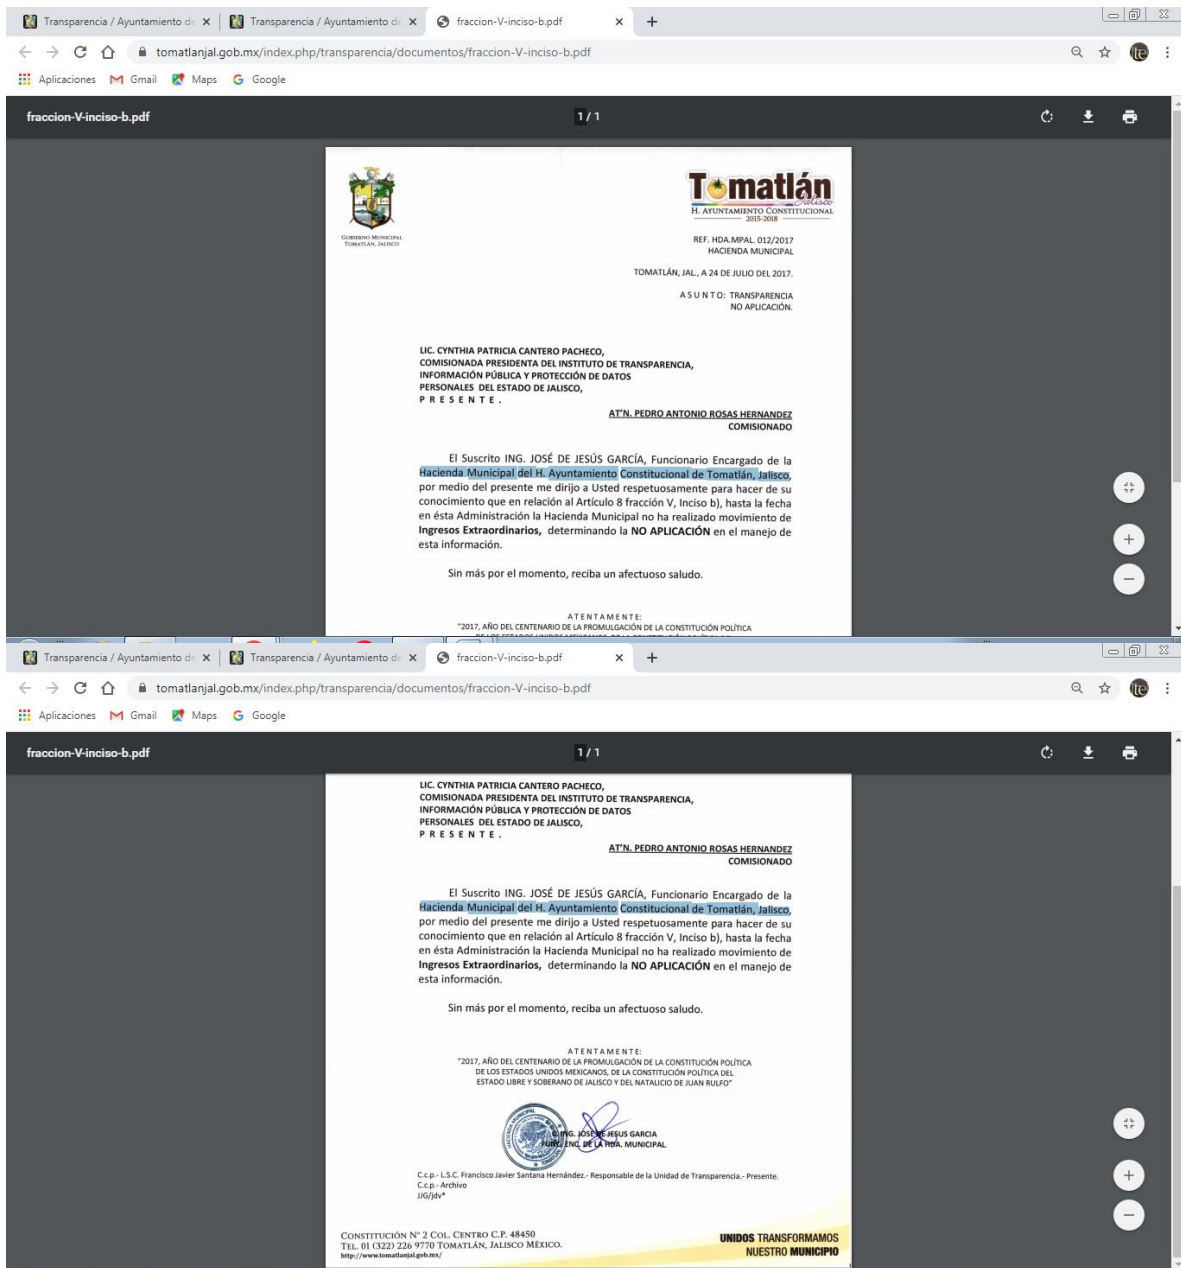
Transparencia / Ayuntamiento de × Transparencia / Ayuntamiento de × fraccion-V-inciso-b.pdf × +

tomatlanjal.gob.mx/index.php/transparencia/documentos/fraccion-V-inciso-b.pdf

Aplicaciones Gmail Maps Google

fraccion-V-inciso-b.pdf 1 / 1

GOBIERNO MUNICIPAL TOMATLÁN, JALISCO

Tomatlán Jalisco
H. AYUNTAMIENTO CONSTITUCIONAL 2015-2018

REF. HDA.MPAL. 012/2017
HACIENDA MUNICIPAL

TOMATLÁN, JAL., A 24 DE JULIO DEL 2017.

ASUNTO: TRANSPARENCIA
NO APLICACIÓN.

LIC. CYNTHIA PATRICIA CANTERO PACHECO,
COMISIONADA PRESIDENTA DEL INSTITUTO DE TRANSPARENCIA,
INFORMACIÓN PÚBLICA Y PROTECCIÓN DE DATOS
PERSONALES DEL ESTADO DE JALISCO,
P R E S E N T E .

AT'N. PEDRO ANTONIO ROSAS HERNANDEZ
COMISIONADO

El Suscrito ING. JOSÉ DE JESÚS GARCÍA, Funcionario Encargado de la Hacienda Municipal del H. Ayuntamiento Constitucional de Tomatlán, Jalisco, por medio del presente me dirijo a Usted respetuosamente para hacer de su conocimiento que en relación al Artículo 8 fracción V, Inciso b), hasta la fecha en ésta Administración la Hacienda Municipal no ha realizado movimiento de Ingresos Extraordinarios, determinando la NO APLICACIÓN en el manejo de esta información.

Sin más por el momento, reciba un afectuoso saludo.

ATENTAMENTE:
"2017, AÑO DEL CENTENARIO DE LA PROMULGACIÓN DE LA CONSTITUCIÓN POLÍTICA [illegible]

Transparencia / Ayuntamiento de × Transparencia / Ayuntamiento de × fraccion-V-inciso-b.pdf × +

tomatlanjal.gob.mx/index.php/transparencia/documentos/fraccion-V-inciso-b.pdf

Aplicaciones Gmail Maps Google

fraccion-V-inciso-b.pdf 1 / 1

LIC. CYNTHIA PATRICIA CANTERO PACHECO,
COMISIONADA PRESIDENTA DEL INSTITUTO DE TRANSPARENCIA,
INFORMACIÓN PÚBLICA Y PROTECCIÓN DE DATOS
PERSONALES DEL ESTADO DE JALISCO,
P R E S E N T E .

AT'N. PEDRO ANTONIO ROSAS HERNANDEZ
COMISIONADO

El Suscrito ING. JOSÉ DE JESÚS GARCÍA, Funcionario Encargado de la Hacienda Municipal del H. Ayuntamiento Constitucional de Tomatlán, Jalisco, por medio del presente me dirijo a Usted respetuosamente para hacer de su conocimiento que en relación al Artículo 8 fracción V, Inciso b), hasta la fecha en ésta Administración la Hacienda Municipal no ha realizado movimiento de Ingresos Extraordinarios, determinando la NO APLICACIÓN en el manejo de esta información.

Sin más por el momento, reciba un afectuoso saludo.

ATENTAMENTE:
"2017, AÑO DEL CENTENARIO DE LA PROMULGACIÓN DE LA CONSTITUCIÓN POLÍTICA DE LOS ESTADOS UNIDOS MEXICANOS, DE LA CONSTITUCIÓN POLÍTICA DEL ESTADO LIBRE Y SOBERANO DE JALISCO Y DEL NATALICIO DE JUAN RULFO"

C. ING. JOSE DE JESUS GARCIA
FUNC. ENC. DE LA HDA. MUNICIPAL.

C.c.p.- L.S.C. Francisco Javier Santana Hernández.- Responsable de la Unidad de Transparencia.- Presente.
C.c.p.- Archivo
JJG/jdv*

CONSTITUCIÓN N° 2 COL. CENTRO C.P. 48450
TEL. 01 (322) 226 9770 TOMATLÁN, JALISCO MÉXICO.
http://www.tomatlanjal.gob.mx/

UNIDOS TRANSFORMAMOS NUESTRO MUNICIPIO